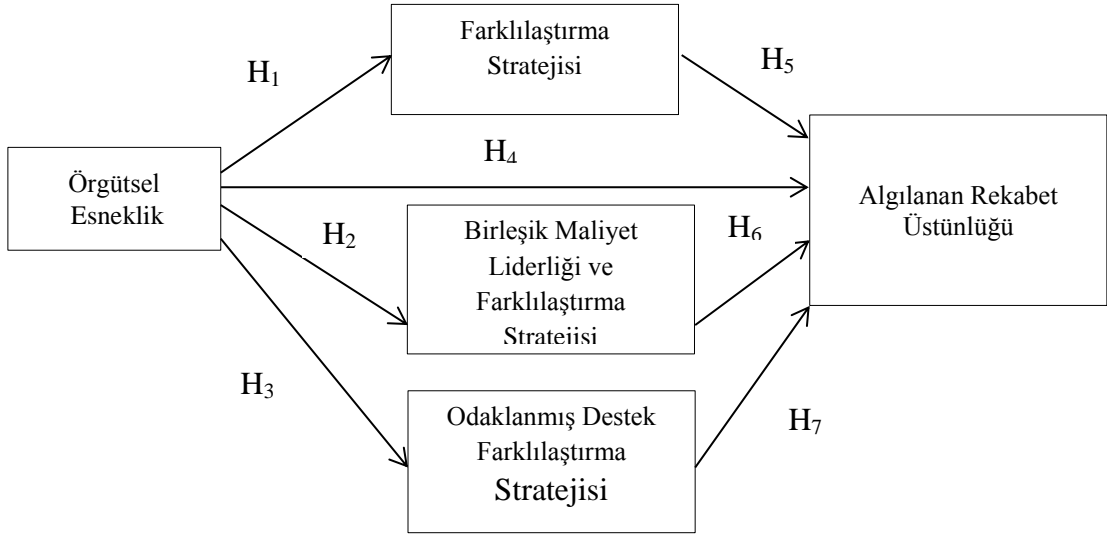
Farklılaştırma Stratejisi

$H_1$

$H_5$

Örgütsel Esneklik

$H_4$

Algılanan Rekabet Üstünlüğü

$H_2$

Birleşik Maliyet Liderliği ve Farklılaştırma Stratejisi

$H_6$

$H_3$

Odaklanmış Destek Farklılaştırma Stratejisi

$H_7$